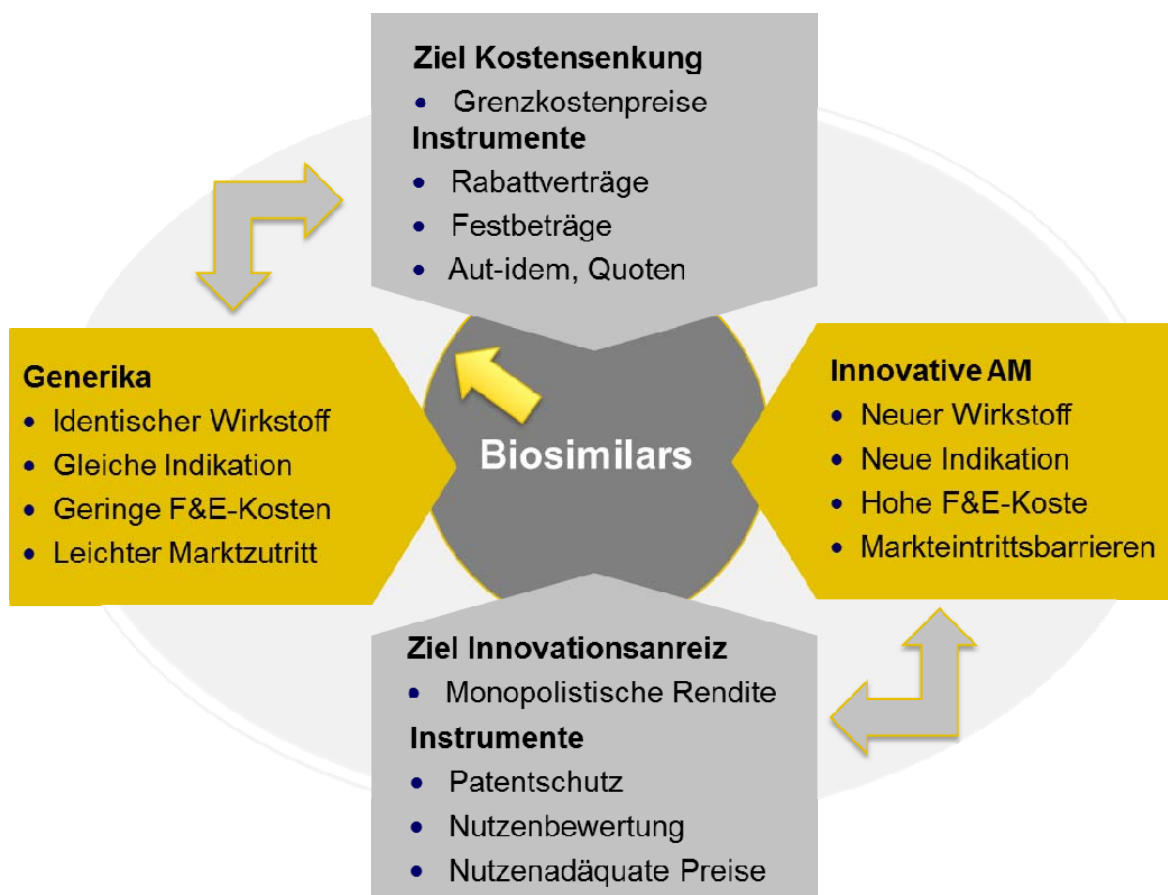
Ziel Kostensenkung
• Grenzkostenpreise
Instrumente
• Rabattverträge
• Festbeträge
• Aut-idem, Quoten

Generika
• Identischer Wirkstoff
• Gleiche Indikation
• Geringe F&E-Kosten
• Leichter Marktzutritt

Biosimilars

Innovative AM
• Neuer Wirkstoff
• Neue Indikation
• Hohe F&E-Koste
• Markteintrittsbarrieren

Ziel Innovationsanreiz
• Monopolistische Rendite
Instrumente
• Patentschutz
• Nutzenbewertung
• Nutzenadäquate Preise